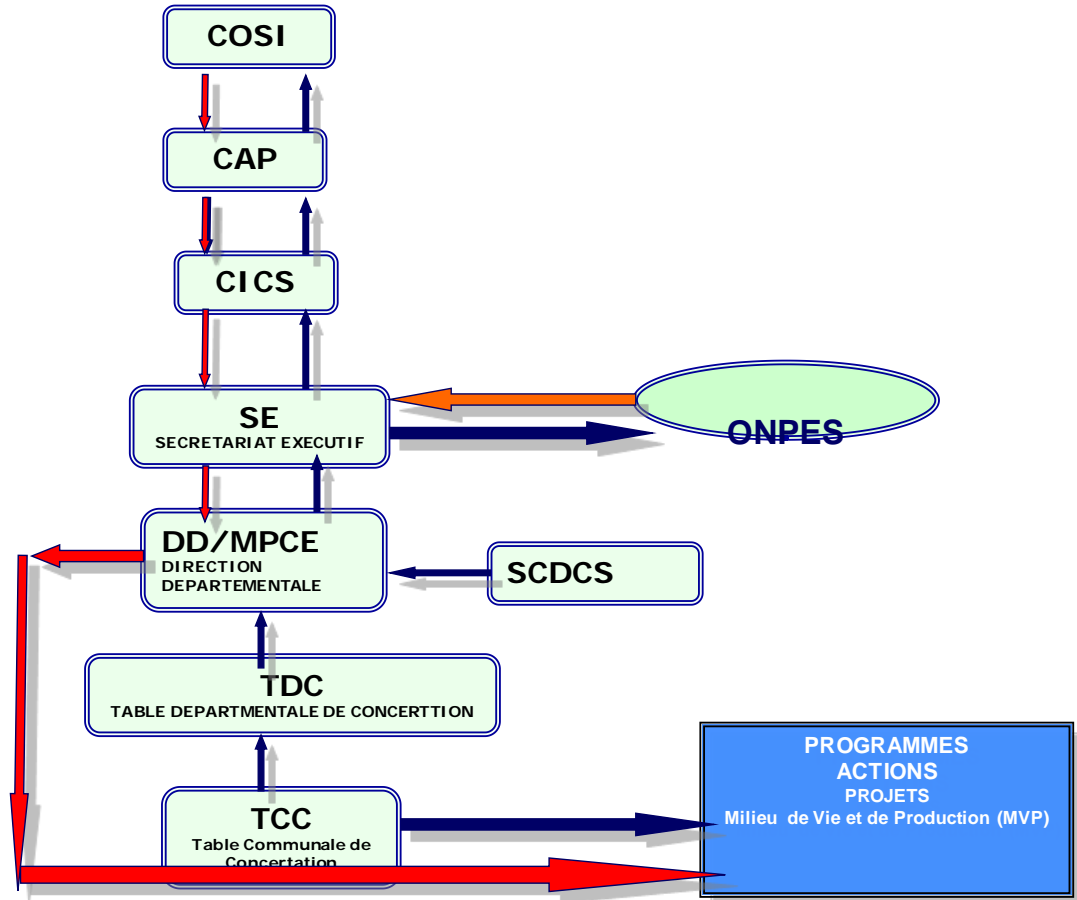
COSI

CAP

CICS

SE
SECRETARIAT EXECUTIF

ONPES

DD/MPCE
DIRECTION DEPARTEMENTALE

SCDCS

TDC
TABLE DEPARTMENTALE DE CONCERTTION

TCC
Table Communale de Concertation

PROGRAMMES
ACTIONS
PROJETS
Milieu de Vie et de Production (MVP)